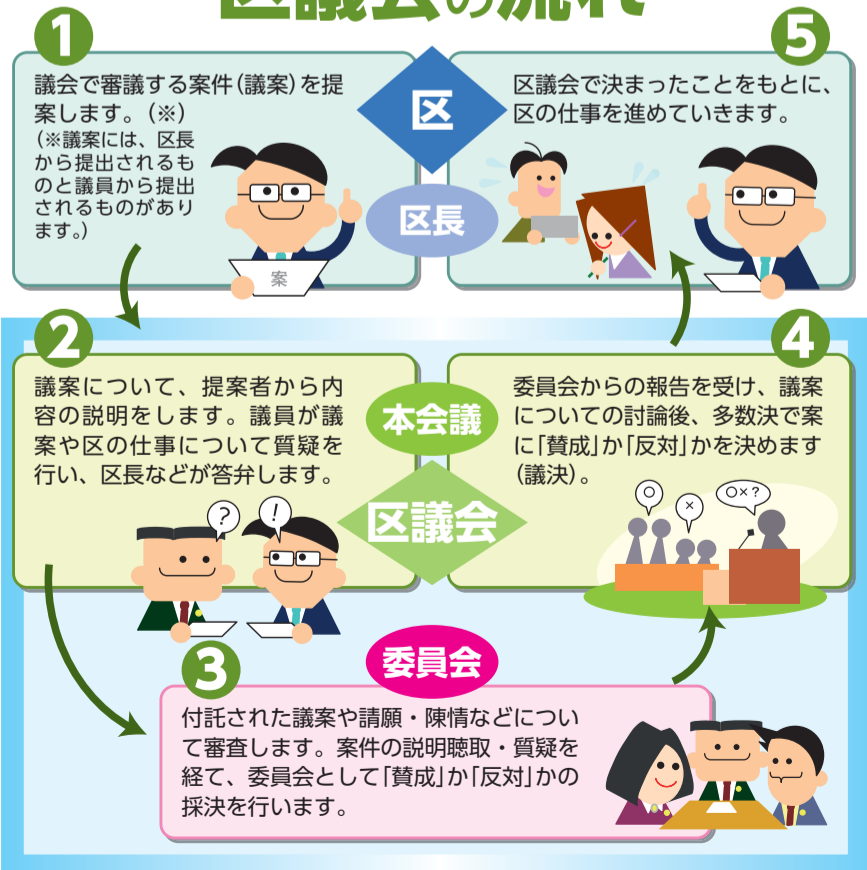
区議会の流れ

1
議会で審議する案件(議案)を提案します。(※)
(※議案には、区長から提出されるものと議員から提出されるものがあります。)

案

区

区長

5
区議会で決まったことをもとに、区の仕事を進めていきます。

2
議案について、提案者から内容の説明をします。議員が議案や区の仕事について質疑を行い、区長などが答弁します。

?
!

本会議

区議会

4
委員会からの報告を受け、議案についての討論後、多数決で案に「賛成」か「反対」かを決めます(議決)。

○
×
○×?

委員会

3
付託された議案や請願・陳情などについて審査します。案件の説明聴取・質疑を経て、委員会として「賛成」か「反対」かの採決を行います。